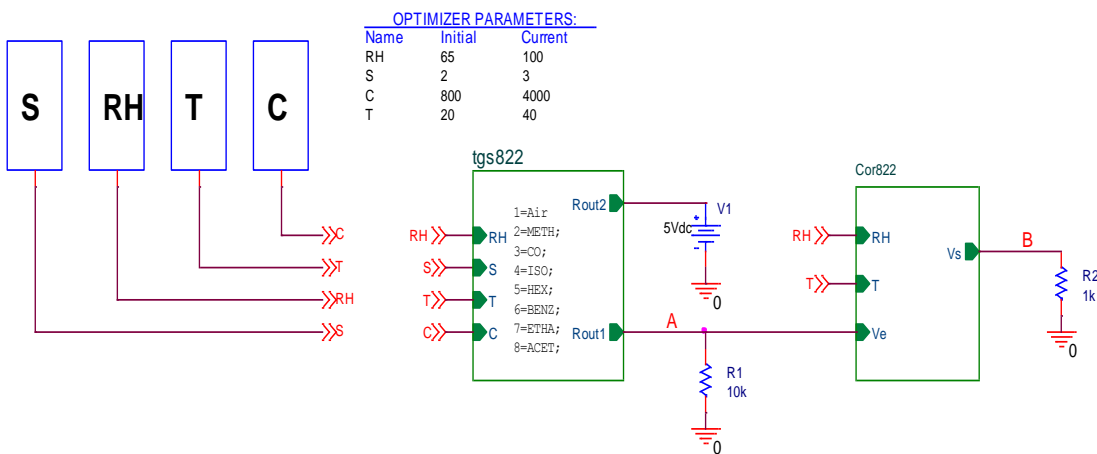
OPTIMIZER PARAMETERS:

| Name | Initial | Current |
|---|---|---|
| RH | 65 | 100 |
| S | 2 | 3 |
| C | 800 | 4000 |
| T | 20 | 40 |

S RH T C

C
T
RH
S

tgs822

RH RH
S S
T T
C C

1=Air
2=METH;
3=CO;
4=ISO;
5=HEX;
6=BENZ;
7=ETHA;
8=ACET;

Rout2
Rout1

V1
5Vdc
+
-
0

A

R1
10k
0

Cor822
RH RH
T T
Ve
Vs

B

R2
1k
0